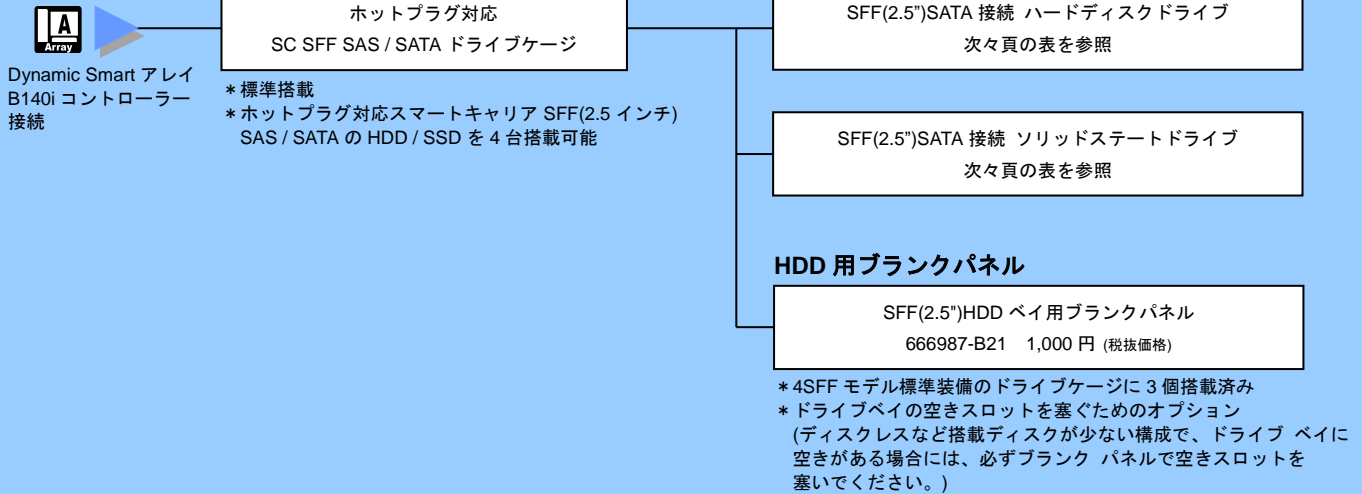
A
Array

Dynamic Smart アレイ B140i コントローラー接続

ホットプラグ対応
SC SFF SAS / SATA ドライブケージ

＊標準搭載
＊ホットプラグ対応スマートキャリア SFF(2.5 インチ) SAS / SATA の HDD / SSD を 4 台搭載可能

SFF(2.5")SATA 接続 ハードディスクドライブ
次々頁の表を参照

SFF(2.5")SATA 接続 ソリッドステートドライブ
次々頁の表を参照

HDD 用ブランクパネル

SFF(2.5")HDD ベイ用ブランクパネル
666987-B21 1,000 円 (税抜価格)

＊4SFF モデル標準装備のドライブケージに 3 個搭載済み
＊ドライブベイの空きスロットを塞ぐためのオプション
(ディスクレスなど搭載ディスクが少ない構成で、ドライブ ベイに空きがある場合には、必ずブランク パネルで空きスロットを塞いでください。)